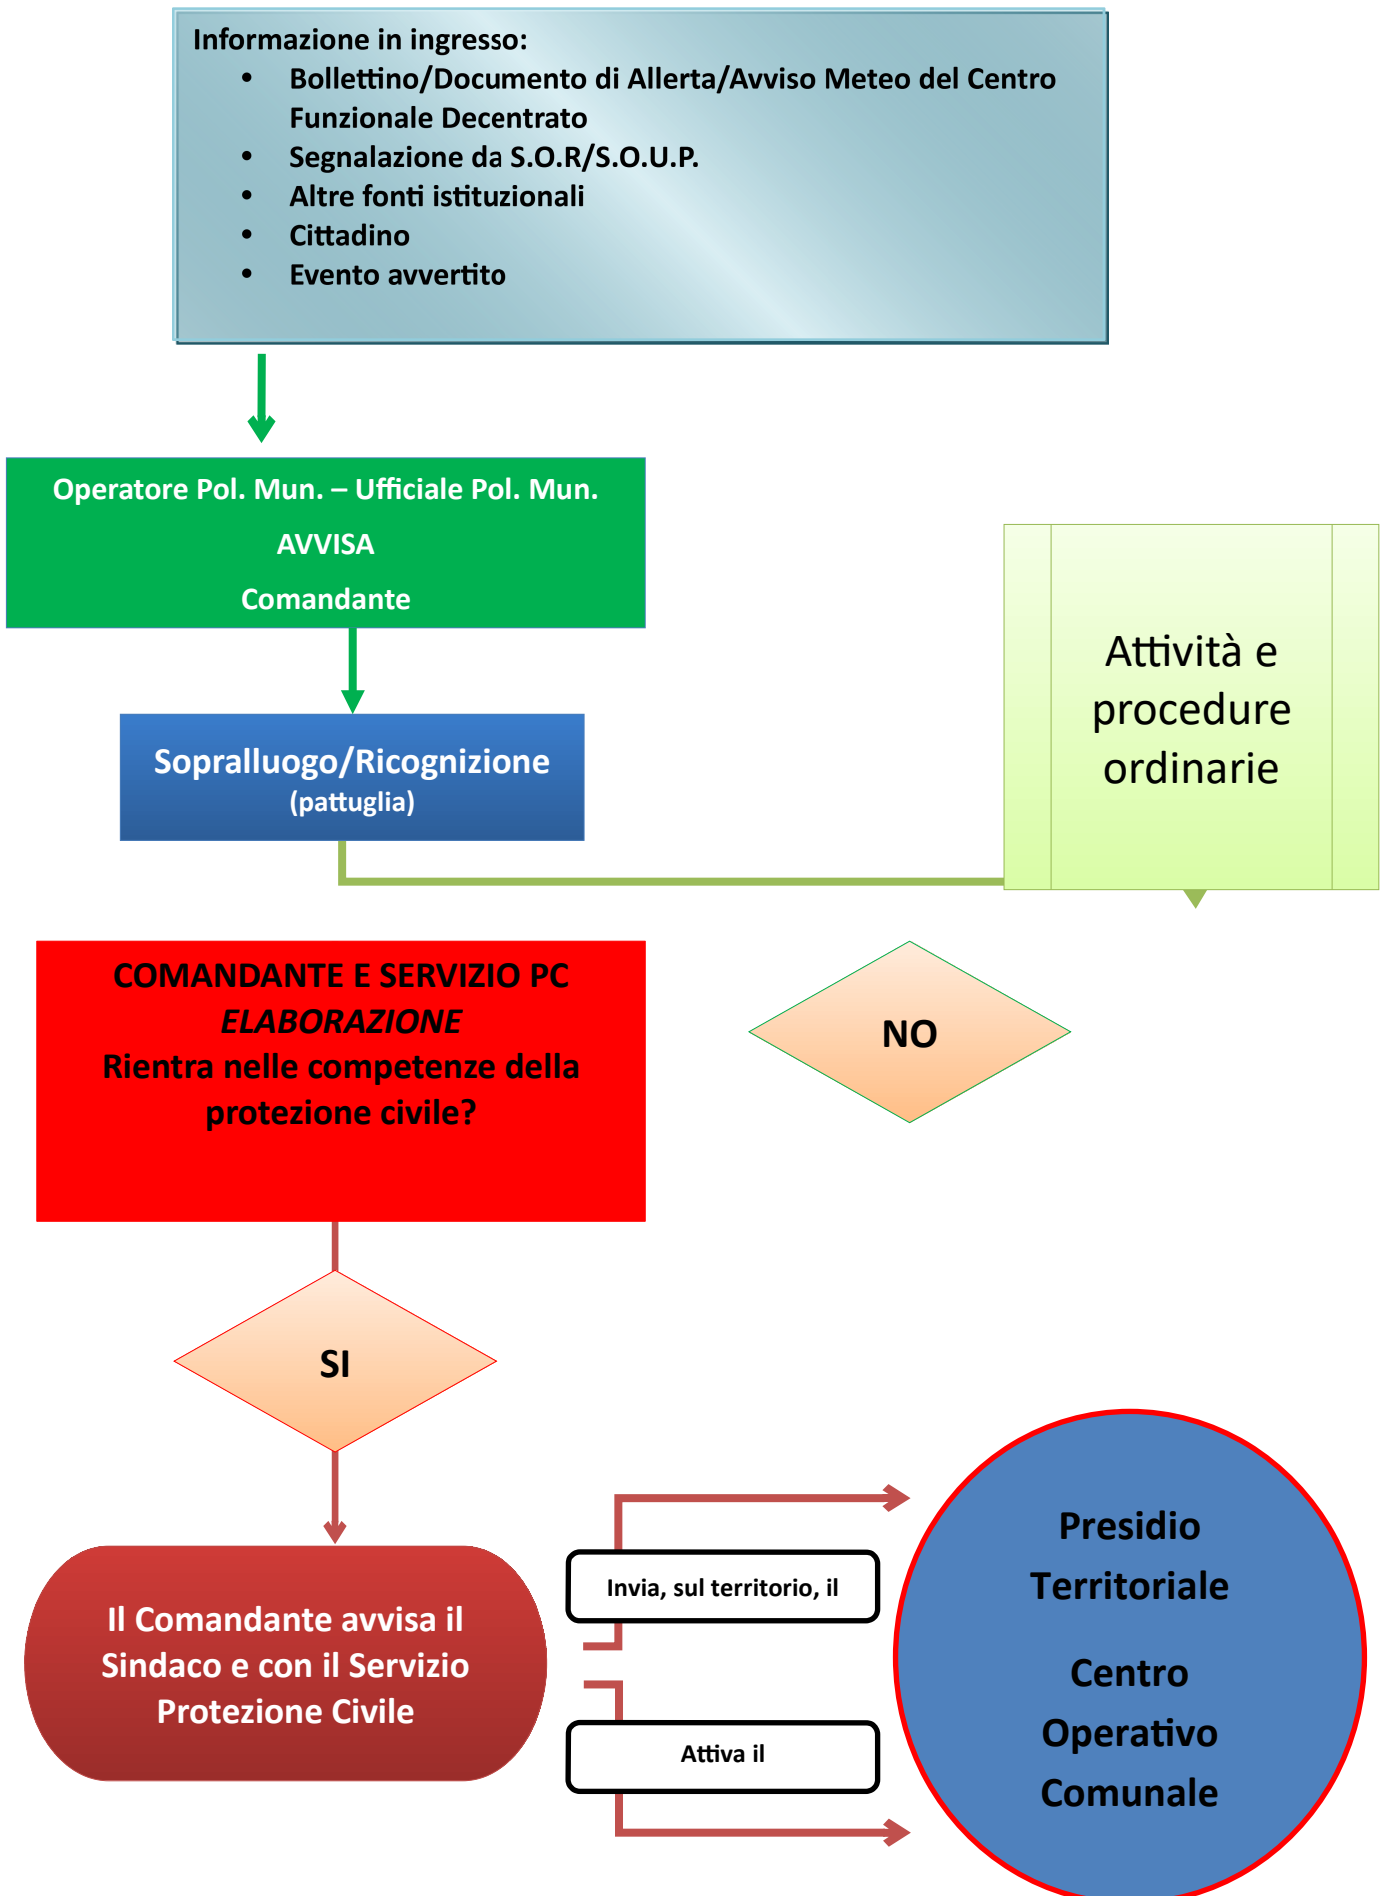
Informazione in ingresso:
- Bollettino/Documento di Allerta/Avviso Meteo del Centro Funzionale Decentrato
- Segnalazione da S.O.R/S.O.U.P.
- Altre fonti istituzionali
- Cittadino
- Evento avvertito

Operatore Pol. Mun. – Ufficiale Pol. Mun.
AVVISA
Comandante

Attività e procedure ordinarie

Sopralluogo/Ricognizione
(pattuglia)

COMANDANTE E SERVIZIO PC
*ELABORAZIONE*
Rientra nelle competenze della protezione civile?

NO

SI

Il Comandante avvisa il Sindaco e con il Servizio Protezione Civile

Invia, sul territorio, il

Attiva il

Presidio Territoriale

Centro Operativo Comunale